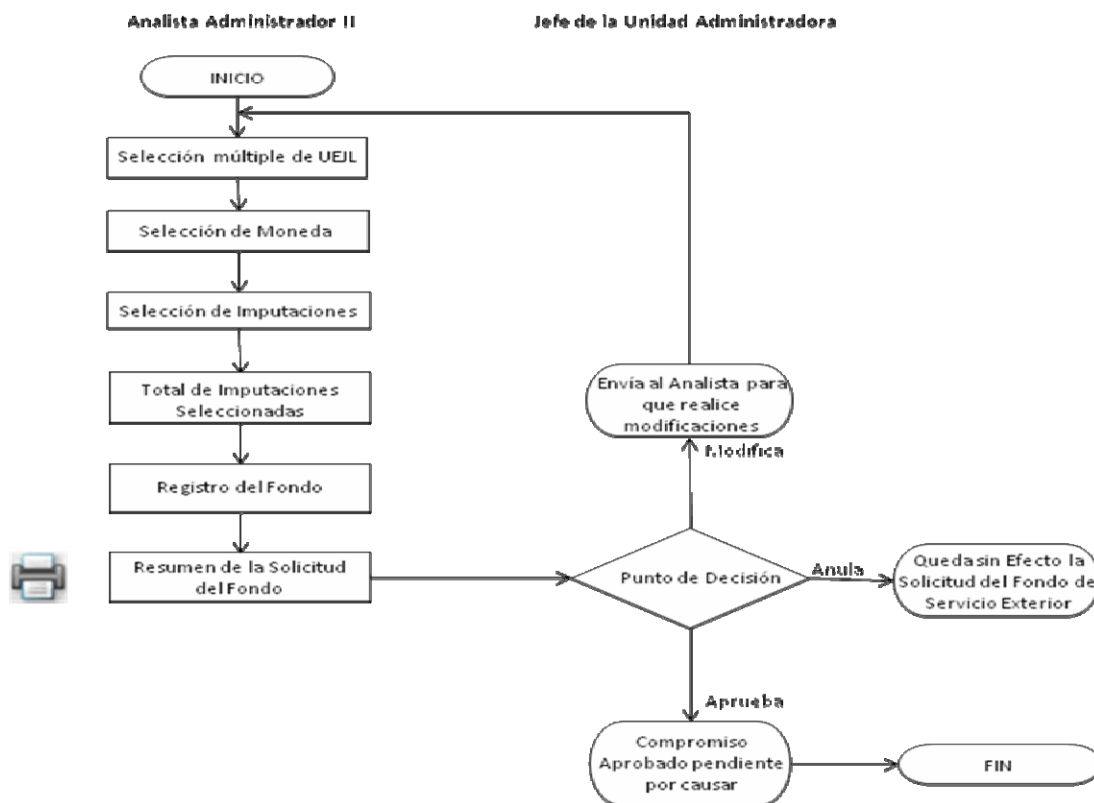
Analista Administrador II

Jefe de la Unidad Administradora

INICIO

Selección múltiple de UEJL

Selección de Moneda

Selección de Imputaciones

Total de Imputaciones Seleccionadas

Registro del Fondo

Resumen de la Solicitud del Fondo

Envía al Analista para que realice modificaciones

Modifica

Punto de Decisión

Anula

Queda sin Efecto la Solicitud del Fondo de Servicio Exterior

Aprueba

Compromiso Aprobado pendiente por causar

FIN